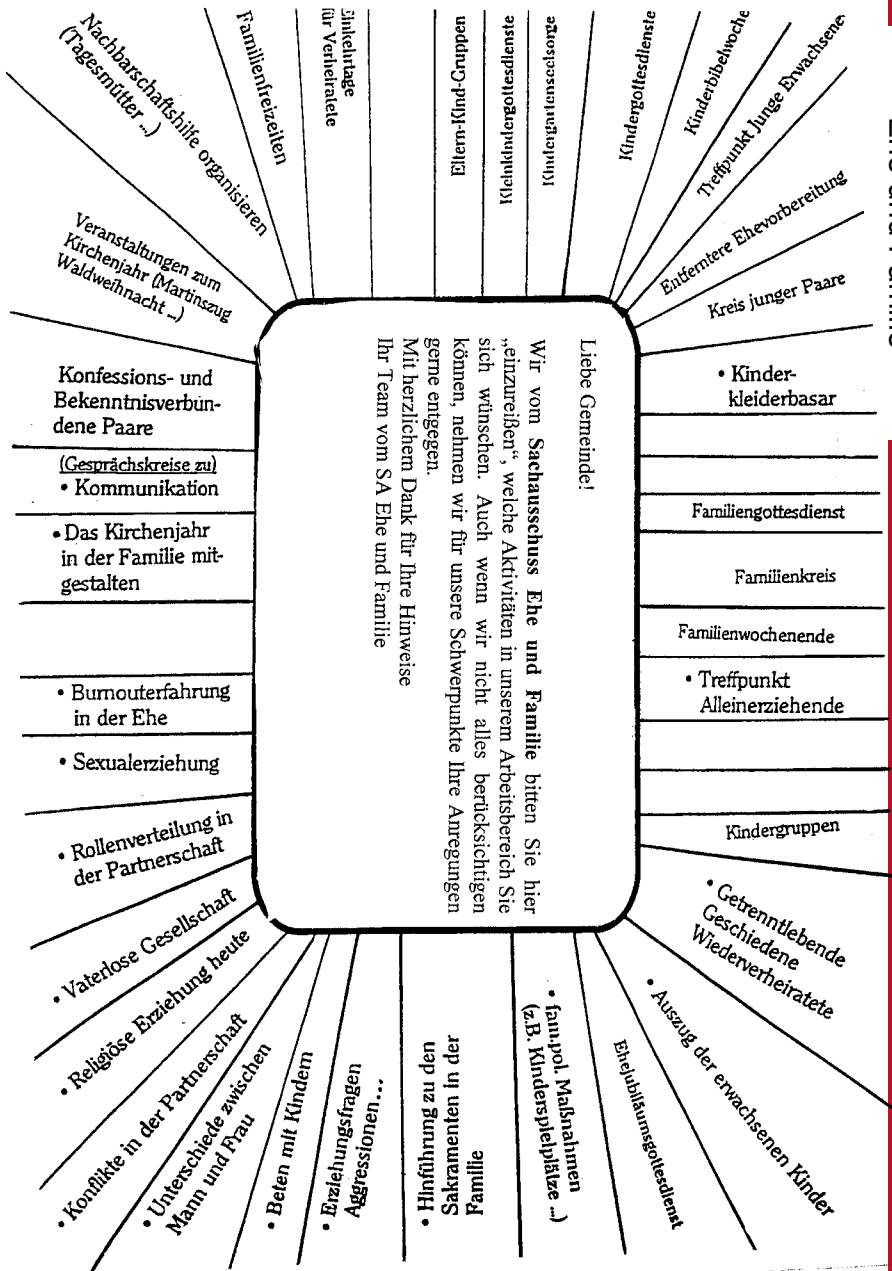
Nachbarschaftshilfe organisieren (Tagesmütter ...)

Familienfreizeiten

Einkehrtage für Verheiratete

Eltern-Kind-Gruppen

Kleinkindergottesdienste

Kindergartenseelsorge

Kindergottesdienste

Kinderbibelwoche

Treffpunkt Junge Erwachsene

Entferntere Ehevorbereitung

Kreis junger Paare

• Kinderkleiderbasar

Familiengottesdienst

Familienkreis

Familienwochenende

• Treffpunkt Alleinerziehende

Kindergruppen

• Getrenntlebende Geschiedene Wiederverheiratete

• Auszug der erwachsenen Kinder

Ehejubiläumsgottesdienst

• fam.pol. Maßnahmen (z.B. Kinderspielplätze ...)

• Hinführung zu den Sakramenten in der Familie

• Erziehungsfragen Aggressionen ...

• Beten mit Kindern

• Unterschiede zwischen Mann und Frau

• Konflikte in der Partnerschaft

• Religiöse Erziehung heute

• Vaterlose Gesellschaft

• Rollenverteilung in der Partnerschaft

• Sexualerziehung

• Burnouterfahrung in der Ehe

• Das Kirchenjahr in der Familie mitgestalten

(Gesprächskreise zu)
• Kommunikation

Konfessions- und Bekenntnisverbundene Paare

Veranstaltungen zum Kirchenjahr (Martinszug Waldweihnacht ...)

Liebe Gemeinde!

Wir vom **Sachausschuss Ehe und Familie** bitten Sie hier „einzureißen", welche Aktivitäten in unserem Arbeitsbereich Sie sich wünschen. Auch wenn wir nicht alles berücksichtigen können, nehmen wir für unsere Schwerpunkte Ihre Anregungen gerne entgegen.
Mit herzlichem Dank für Ihre Hinweise
Ihr Team vom SA Ehe und Familie

Ehe und Familie